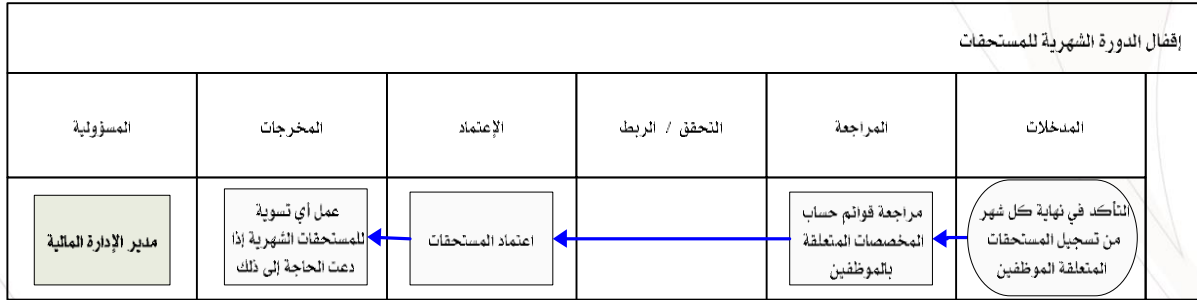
إقفال الدورة الشهرية للمستحقات

| المدخلات | المراجعة | التحقق / الربط | الإعتماد | المخرجات | المسؤولية |
|---|---|---|---|---|---|
| التأكد في نهاية كل شهر من تسجيل المستحقات المتعلقة الموظفين | مراجعة قوائم حساب المخصصات المتعلقة بالموظفين | | اعتماد المستحقات | عمل أي تسوية للمستحقات الشهرية إذا دعت الحاجة إلى ذلك | مدير الإدارة المالية |